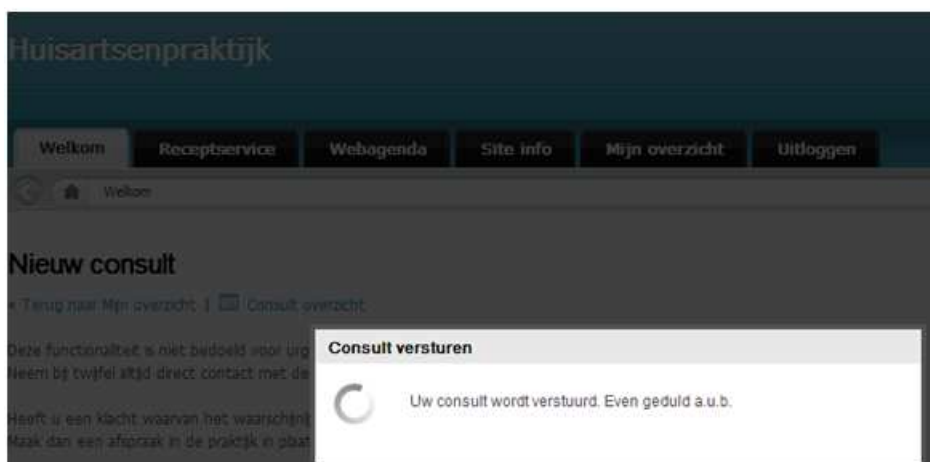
Huisartsenpraktijk

Welkom | Receptservice | Webagenda | Site info | Mijn overzicht | Uitloggen

Welkom

Nieuw consult

« Terug naar Mijn overzicht | Consult overzicht

Deze functionaliteit is niet bedoeld voor urg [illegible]
Neem bij twijfel altijd direct contact met de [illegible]

Heeft u een klacht waarvan het waarschijnl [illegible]
Maak dan een afspraak in de praktijk in plaat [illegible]

Consult versturen

Uw consult wordt verstuurd. Even geduld a.u.b.